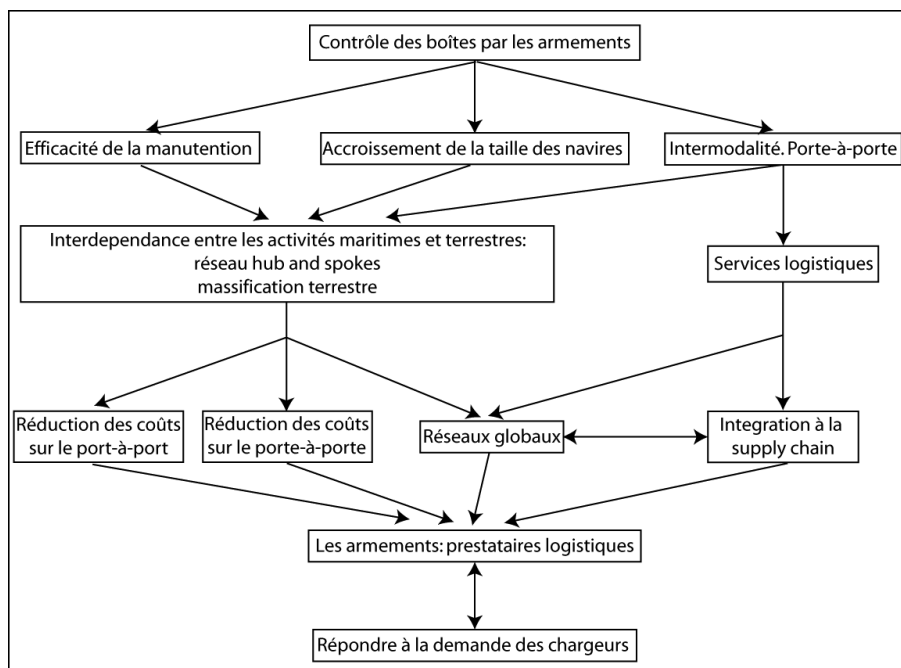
Contrôle des boîtes par les armements

Efficacité de la manutention

Accroissement de la taille des navires

Intermodalité. Porte-à-porte

Interdependance entre les activités maritimes et terrestres: réseau hub and spokes massification terrestre

Services logistiques

Réduction des coûts sur le port-à-port

Réduction des coûts sur le porte-à-porte

Réseaux globaux

Integration à la supply chain

Les armements: prestataires logistiques

Répondre à la demande des chargeurs